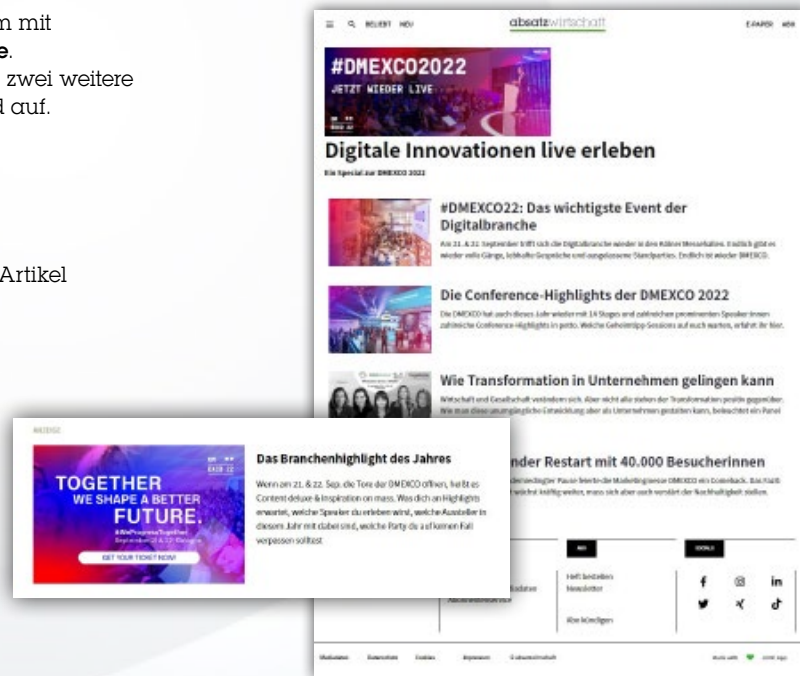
n mit
e.
zwei weitere
d auf.

Artikel

☰ 🔍 BELIEBT NEU absatzwirtschaft E-PAPER ABO

#DMEXCO2022
JETZT WIEDER LIVE

Digitale Innovationen live erleben
Ein Special zur DMEXCO 2022

#DMEXCO22: Das wichtigste Event der Digitalbranche
Am 21. & 22. September trifft sich die Digitalbranche wieder in den Kölner Messehallen. Endlich gibt es wieder volle Gänge, lebhafte Gespräche und ausgelassene Standpartys. Endlich ist wieder DMEXCO.

Die Conference-Highlights der DMEXCO 2022
Die DMEXCO hat auch dieses Jahr wieder mit 14 Stages und zahlreichen prominenten Speaker:innen zahlreiche Conference-Highlights in petto. Welche Geheimtipp-Sessions auf euch warten, erfahrt ihr hier.

Wie Transformation in Unternehmen gelingen kann
Wirtschaft und Gesellschaft verändern sich. Aber nicht alle stehen der Transformation positiv gegenüber. Wie man diese unumgängliche Entwicklung aber als Unternehmen gestalten kann, beleuchtet ein Panel

nder Restart mit 40.000 Besucherinnen
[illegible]

ANZEIGE

TOGETHER
WE SHAPE A BETTER
FUTURE.
GET YOUR TICKET NOW!

Das Branchenhighlight des Jahres
Wenn am 21. & 22. Sep. die Tore der DMEXCO öffnen, heißt es Content deluxe & Inspiration en masse. Was dich an Highlights erwartet, welche Speaker du erleben wirst, welche Aussteller in diesem Jahr mit dabei sind, welche Party du auf keinen Fall verpassen solltest

ABO SOCIALS
Heft bestellen
Newsletter
Abo kündigen

Mediadaten Datenschutz Cookies Impressum Cookie-Einstellungen